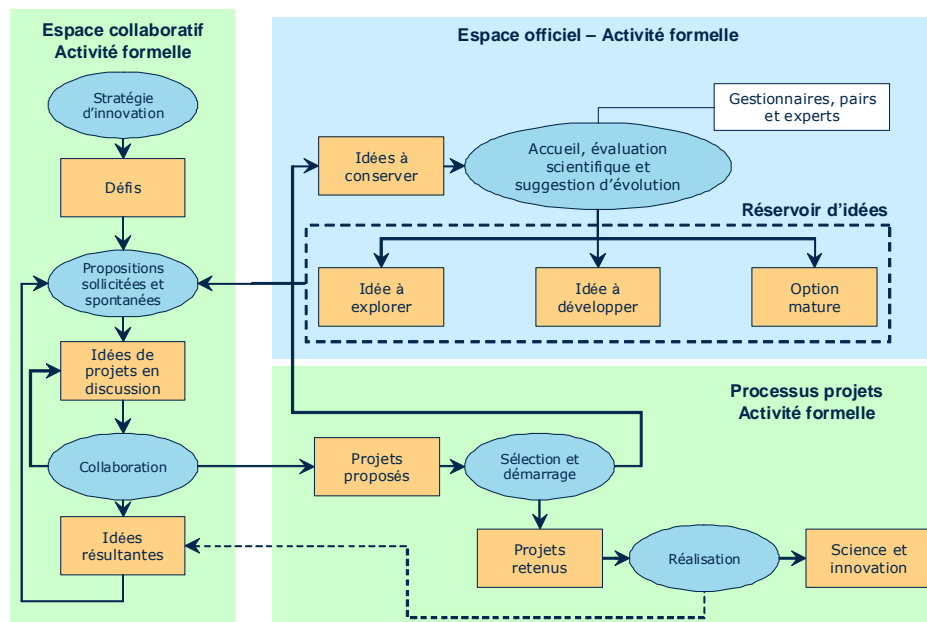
Espace collaboratif
Activité formelle

Stratégie d'innovation

Défis

Propositions sollicitées et spontanées

Idées de projets en discussion

Collaboration

Idées résultantes

Espace officiel – Activité formelle

Gestionnaires, pairs et experts

Idées à conserver

Accueil, évaluation scientifique et suggestion d'évolution

Réservoir d'idées

Idée à explorer

Idée à développer

Option mature

Processus projets
Activité formelle

Projets proposés

Sélection et démarrage

Projets retenus

Réalisation

Science et innovation